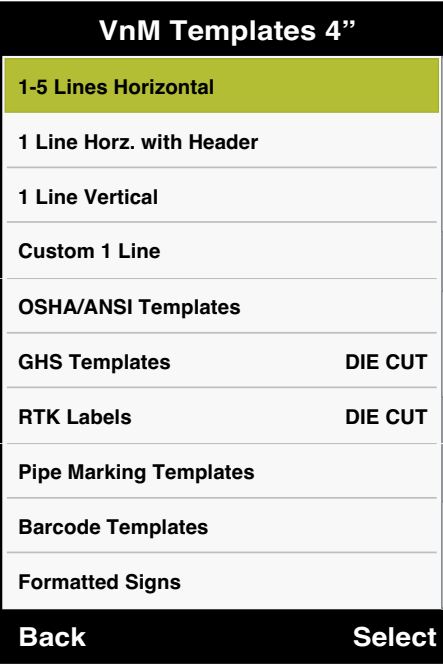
VnM Templates 4"

1-5 Lines Horizontal

1 Line Horz. with Header

1 Line Vertical

Custom 1 Line

OSHA/ANSI Templates

GHS Templates DIE CUT

RTK Labels DIE CUT

Pipe Marking Templates

Barcode Templates

Formatted Signs

Back Select